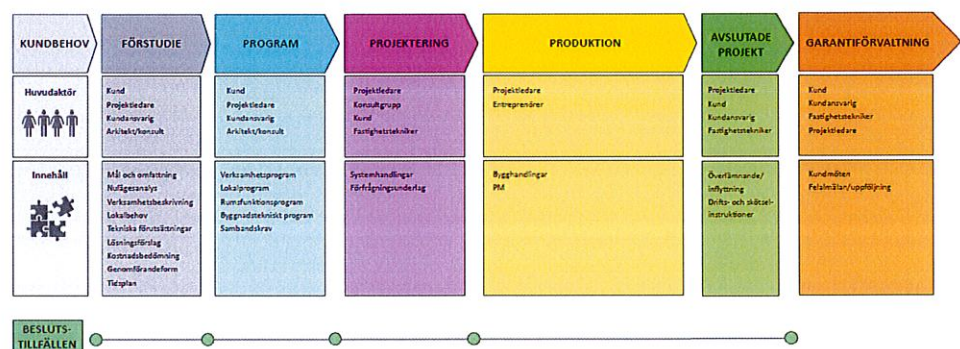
| KUNDBEHOV | FÖRSTUDIE | PROGRAM | PROJEKTERING | PRODUKTION | AVSLUTADE PROJEKT | GARANTIFÖRVALTNING |
|---|---|---|---|---|---|---|
| Huvudaktör | Kund<br>Projektledare<br>Kundansvarig<br>Arkitekt/konsult | Kund<br>Projektledare<br>Kundansvarig<br>Arkitekt/konsult | Projektledare<br>Konsultgrupp<br>Kund<br>Fastighetstekniker | Projektledare<br>Entreprenörer | Projektledare<br>Kund<br>Kundansvarig<br>Fastighetstekniker | Kund<br>Kundansvarig<br>Fastighetstekniker<br>Projektledare |
| Innehåll | Mål och omfattning<br>Nulägesanalys<br>Verksamhetsbeskrivning<br>Lokalbehov<br>Tekniska förutsättningar<br>Lösningsförslag<br>Kostnadsbedömning<br>Genomförandeform<br>Tidsplan | Verksamhetsprogram<br>Lokalprogram<br>Rumsfunktionsprogram<br>Byggnadstekniskt program<br>Sambandskrav | Systemhandlingar<br>Förfrågningsunderlag | Bygghandlingar<br>PM | Överlämnande/ inflyttning<br>Drifts- och skötsel-instruktioner | Kundmöten<br>Felanmälan/uppföljning |

BESLUTS-TILLFÄLLEN